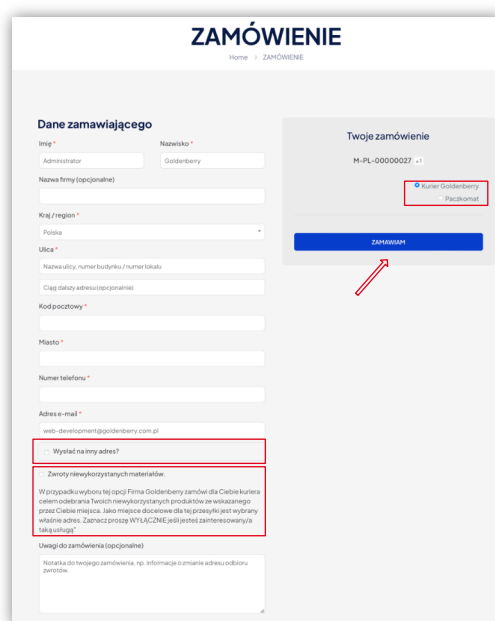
ZAMÓWIENIE

Home > ZAMÓWIENIE

Dane zamawiającego

Imię *

Administrator

Nazwisko *

Goldenberry

Nazwa firmy (opcjonalne)

Kraj / region *

Polska

Ulica *

Nazwa ulicy, numer budynku / numer lokalu

Ciąg dalszy adresu (opcjonalnie)

Kod pocztowy *

Miasto *

Numer telefonu *

Adres e-mail *

web-development@goldenberry.com.pl

Wysłać na inny adres?

Zwroty niewykorzystanych materiałów.

W przypadku wyboru tej opcji Firma Goldenberry zamówi dla Ciebie kuriera celem odebrania Twoich niewykorzystanych produktów ze wskazanego przez Ciebie miejsca. Jako miejsce docelowe dla tej przesyłki jest wybrany właśnie adres. Zaznacz proszę WYŁĄCZNIE jeśli jesteś zainteresowany/a taką usługą*

Uwagi do zamówienia (opcjonalne)

Notatka do twojego zamówienia, np. informacje o zmianie adresu odbioru zwrotów.

Twoje zamówienie

M-PL-00000027 ×1

Kurier Goldenberry

Paczkomat

ZAMAWIAM